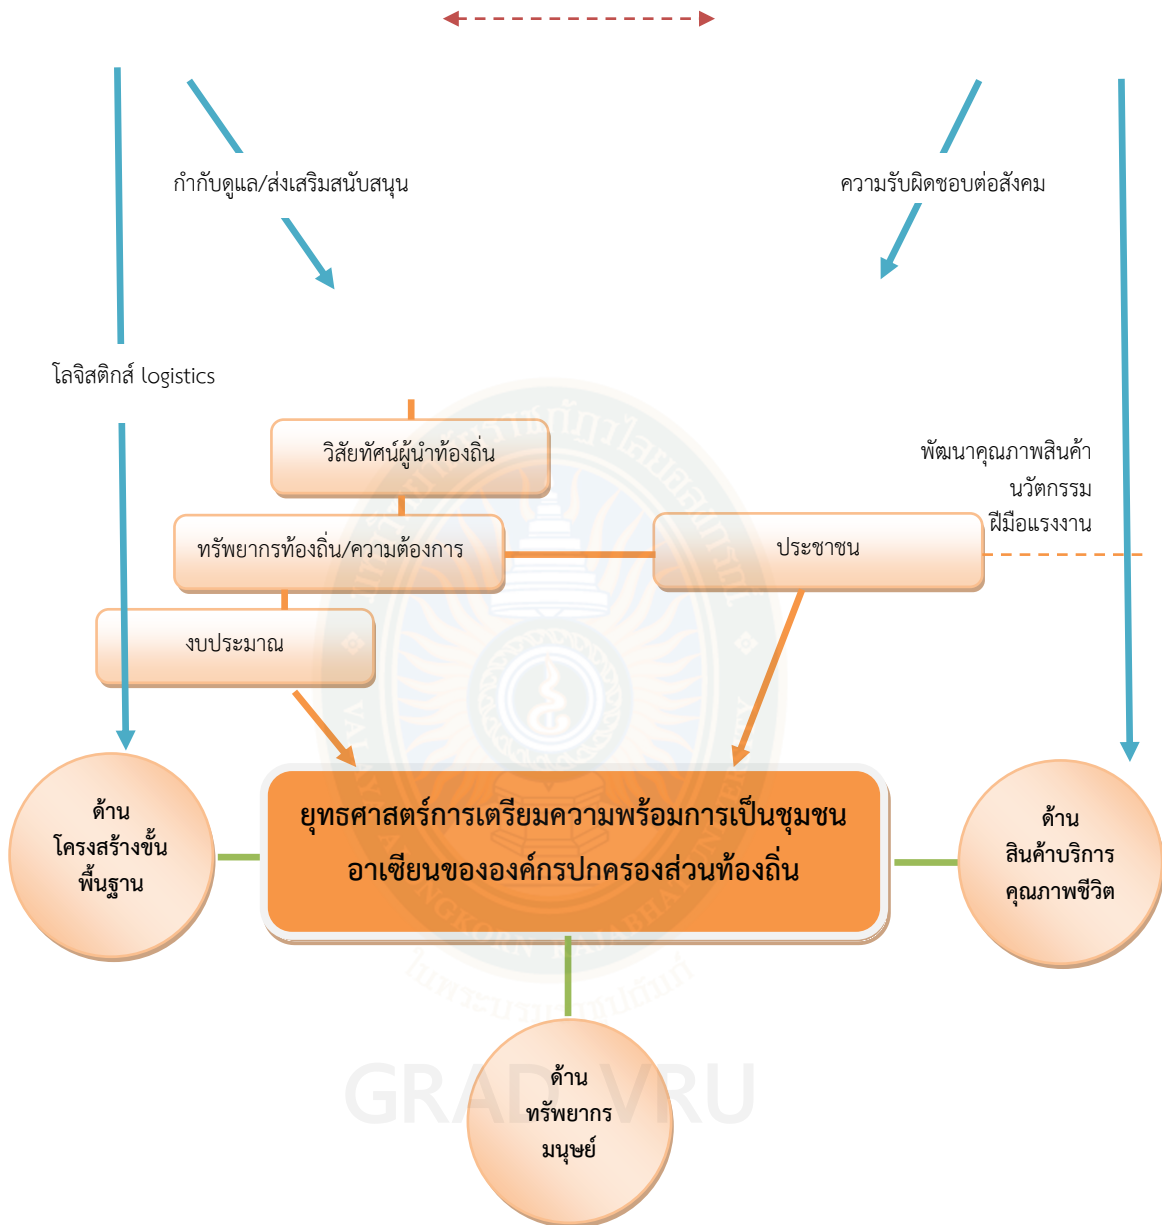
กำกับดูแล/ส่งเสริมสนับสนุน

ความรับผิดชอบต่อสังคม

โลจิสติกส์ logistics

วิสัยทัศน์ผู้นำท้องถิ่น

พัฒนาคุณภาพสินค้า
นวัตกรรม
ฝีมือแรงงาน

ทรัพยากรท้องถิ่น/ความต้องการ

ประชาชน

งบประมาณ

ด้าน
โครงสร้างขั้น
พื้นฐาน

ยุทธศาสตร์การเตรียมความพร้อมการเป็นชุมชน
อาเซียนขององค์กรปกครองส่วนท้องถิ่น

ด้าน
สินค้าบริการ
คุณภาพชีวิต

ด้าน
ทรัพยากร
มนุษย์

GRAD VRU